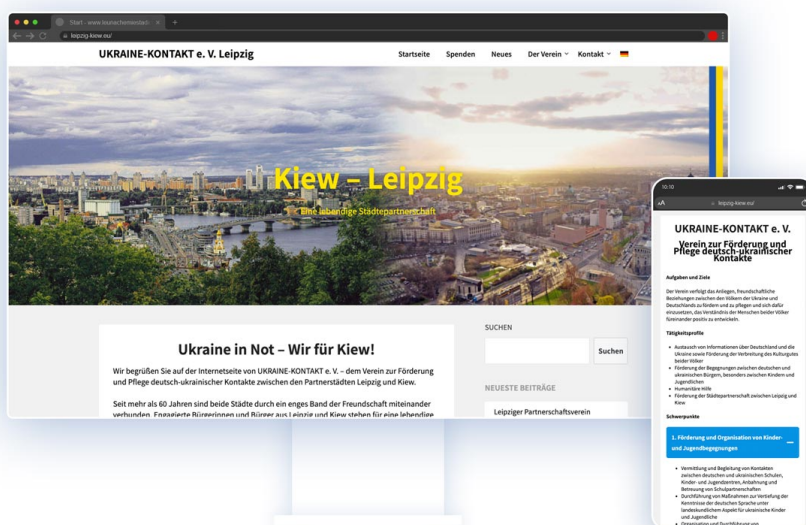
Start - www.leipzig-kiew.eu ×
leipzig-kiew.eu/

UKRAINE-KONTAKT e. V. Leipzig

Startseite Spenden Neues Der Verein Kontakt

Kiew – Leipzig
Eine lebendige Städtepartnerschaft

Ukraine in Not – Wir für Kiew!

Wir begrüßen Sie auf der Internetseite von UKRAINE-KONTAKT e. V. – dem Verein zur Förderung und Pflege deutsch-ukrainischer Kontakte zwischen den Partnerstädten Leipzig und Kiew.

Seit mehr als 60 Jahren sind beide Städte durch ein enges Band der Freundschaft miteinander verbunden. Engagierte Bürgerinnen und Bürger aus Leipzig und Kiew stehen für eine lebendige

SUCHEN

Suchen

NEUESTE BEITRÄGE

Leipziger Partnerschaftsverein

10:10

AA leipzig-kiew.eu

UKRAINE-KONTAKT e. V.
Verein zur Förderung und Pflege deutsch-ukrainischer Kontakte

Aufgaben und Ziele

Der Verein verfolgt das Anliegen, freundschaftliche Beziehungen zwischen den Völkern der Ukraine und Deutschlands zu fördern und zu pflegen und sich dafür einzusetzen, das Verständnis der Menschen beider Völker füreinander positiv zu entwickeln.

Tätigkeitsprofile

- Austausch von Informationen über Deutschland und die Ukraine sowie Förderung der Verbreitung des Kulturgutes beider Völker
- Förderung der Begegnungen zwischen deutschen und ukrainischen Bürgern, besonders zwischen Kindern und Jugendlichen
- Humanitäre Hilfe
- Förderung der Städtepartnerschaft zwischen Leipzig und Kiew

Schwerpunkte

1. Förderung und Organisation von Kinder- und Jugendbegegnungen

- Vermittlung und Begleitung von Kontakten zwischen deutschen und ukrainischen Schulen, Kinder- und Jugendzentren, Anbahnung und Betreuung von Schulpartnerschaften
- Durchführung von Maßnahmen zur Vertiefung der Kenntnisse der deutschen Sprache unter landeskundlichem Aspekt für ukrainische Kinder und Jugendliche
- Organisation und Durchführung von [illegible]